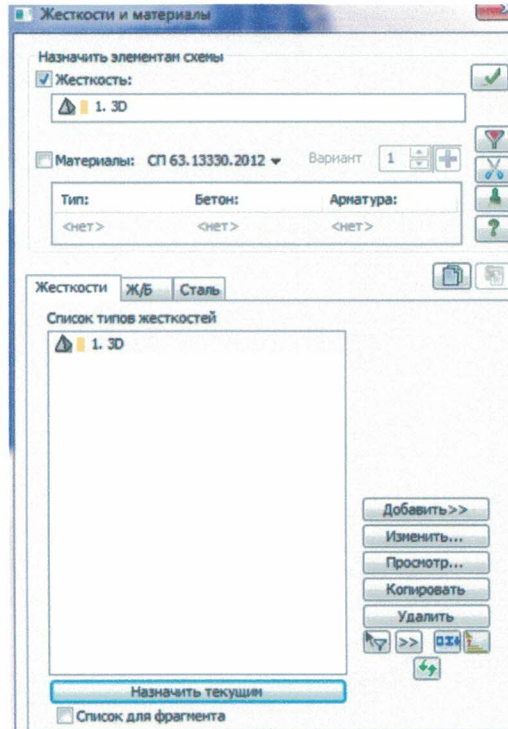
Жесткости и материалы

Назначить элементам схемы

Жесткость:

1. 3D

Материалы: СП 63.13330.2012

Вариант 1

| Тип: | Бетон: | Арматура: |
|---|---|---|
| <нет> | <нет> | <нет> |

Жесткости | Ж/Б | Сталь

Список типов жесткостей

1. 3D

Добавить>>

Изменить...

Просмотр...

Копировать

Удалить

Назначить текущим

Список для фрагмента